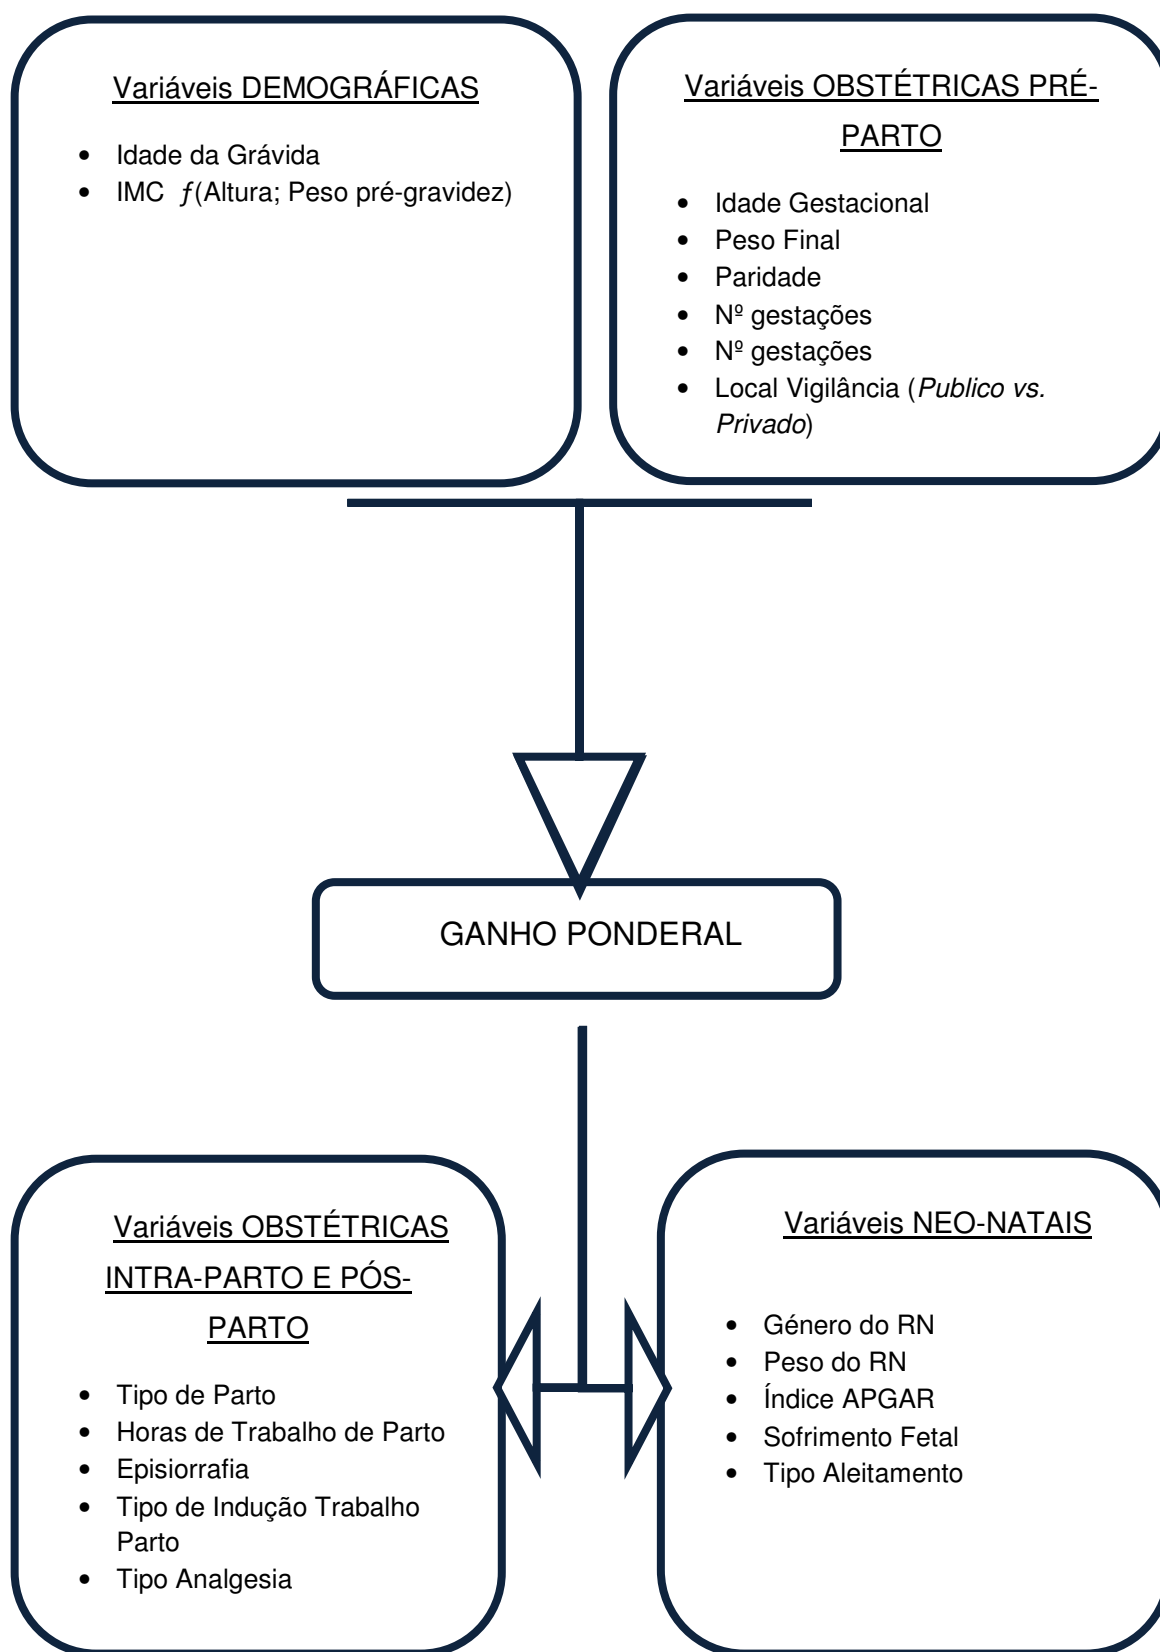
Variáveis DEMOGRÁFICAS

- Idade da Grávida
- IMC $f$(Altura; Peso pré-gravidez)

Variáveis OBSTÉTRICAS PRÉ-PARTO

- Idade Gestacional
- Peso Final
- Paridade
- Nº gestações
- Nº gestações
- Local Vigilância (*Publico vs. Privado*)

GANHO PONDERAL

Variáveis OBSTÉTRICAS INTRA-PARTO E PÓS-PARTO

- Tipo de Parto
- Horas de Trabalho de Parto
- Episiorrafia
- Tipo de Indução Trabalho Parto
- Tipo Analgesia

Variáveis NEO-NATAIS

- Género do RN
- Peso do RN
- Índice APGAR
- Sofrimento Fetal
- Tipo Aleitamento